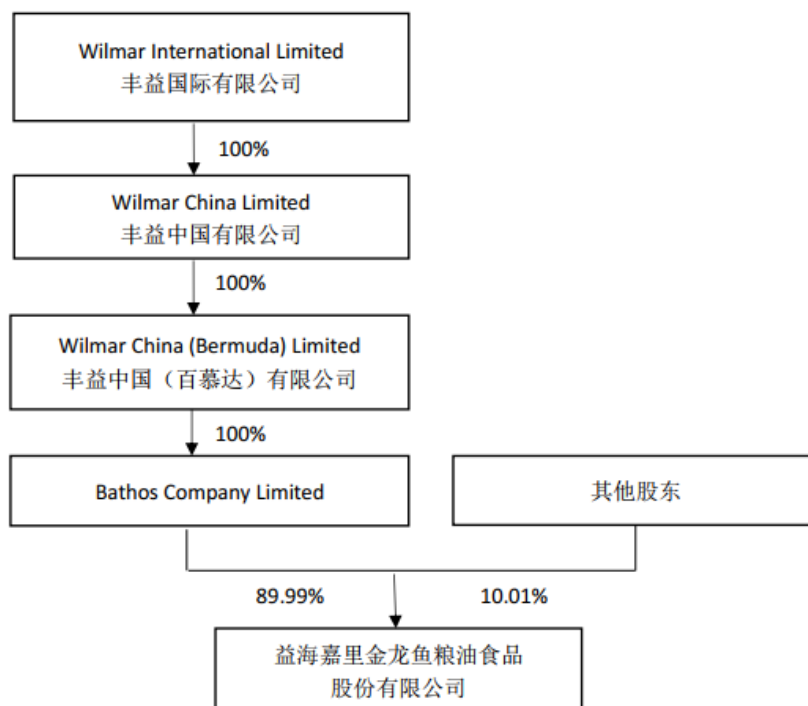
Wilmar International Limited
丰益国际有限公司

100%

Wilmar China Limited
丰益中国有限公司

100%

Wilmar China (Bermuda) Limited
丰益中国（百慕达）有限公司

100%

Bathos Company Limited

其他股东

89.99%

10.01%

益海嘉里金龙鱼粮油食品股份有限公司